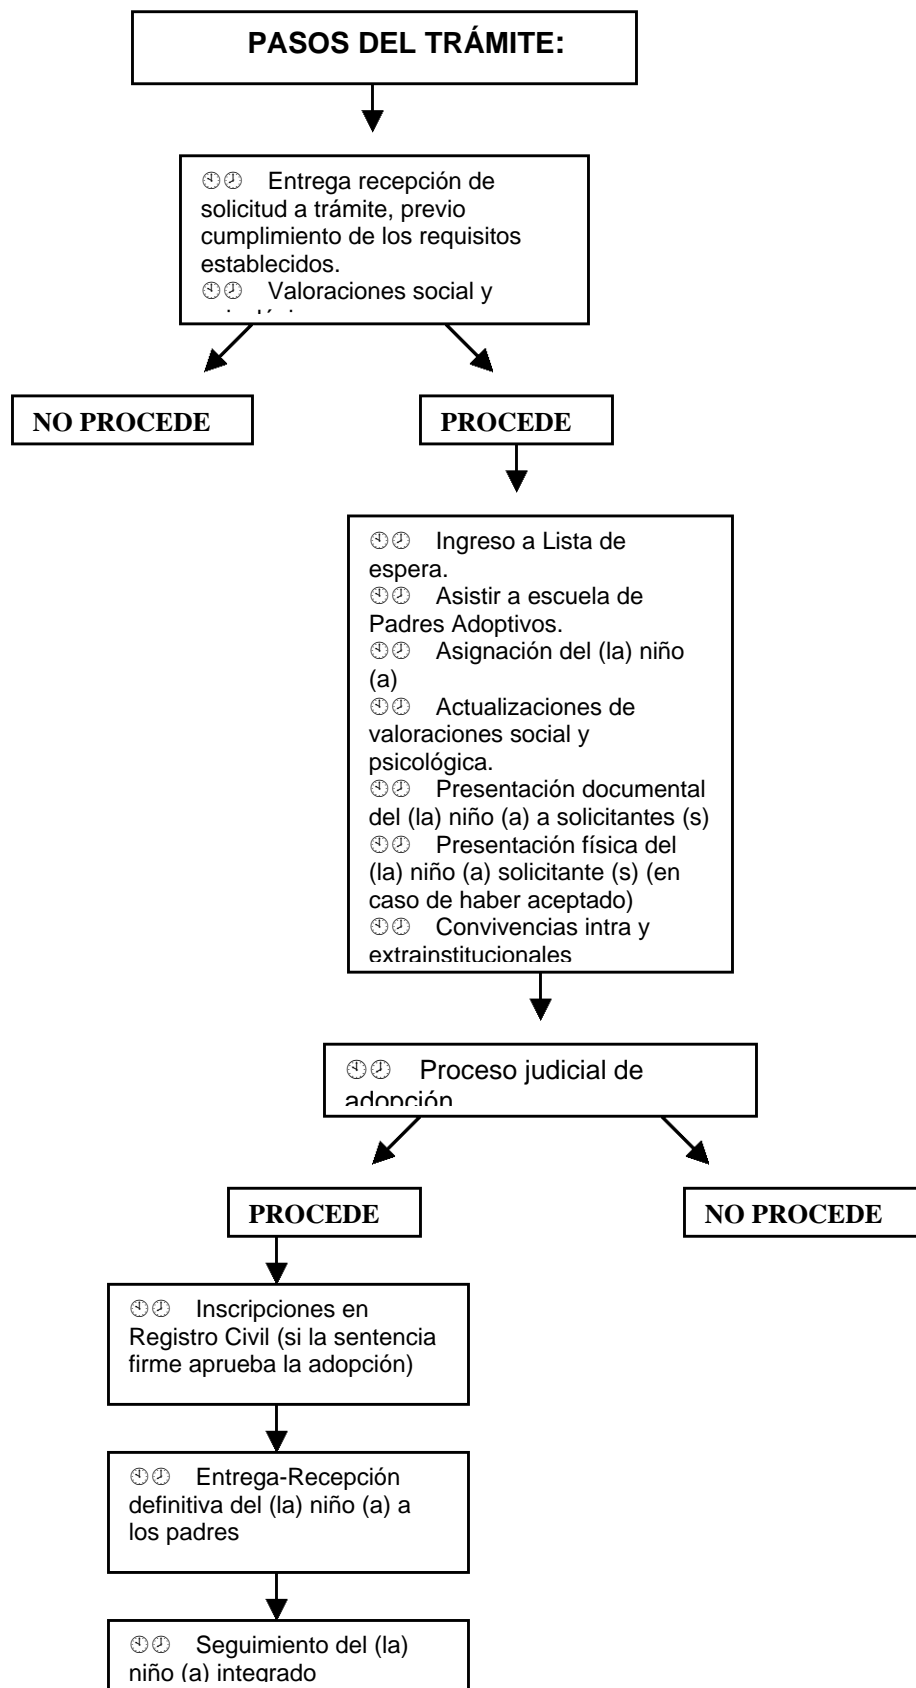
PASOS DEL TRÁMITE:

⌚⌚ Entrega recepción de solicitud a trámite, previo cumplimiento de los requisitos establecidos.
⌚⌚ Valoraciones social y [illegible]

NO PROCEDE

PROCEDE

⌚⌚ Ingreso a Lista de espera.
⌚⌚ Asistir a escuela de Padres Adoptivos.
⌚⌚ Asignación del (la) niño (a)
⌚⌚ Actualizaciones de valoraciones social y psicológica.
⌚⌚ Presentación documental del (la) niño (a) a solicitantes (s)
⌚⌚ Presentación física del (la) niño (a) solicitante (s) (en caso de haber aceptado)
⌚⌚ Convivencias intra y extrainstitucionales

⌚⌚ Proceso judicial de adopción

PROCEDE

NO PROCEDE

⌚⌚ Inscripciones en Registro Civil (si la sentencia firme aprueba la adopción)

⌚⌚ Entrega-Recepción definitiva del (la) niño (a) a los padres

⌚⌚ Seguimiento del (la) niño (a) integrado